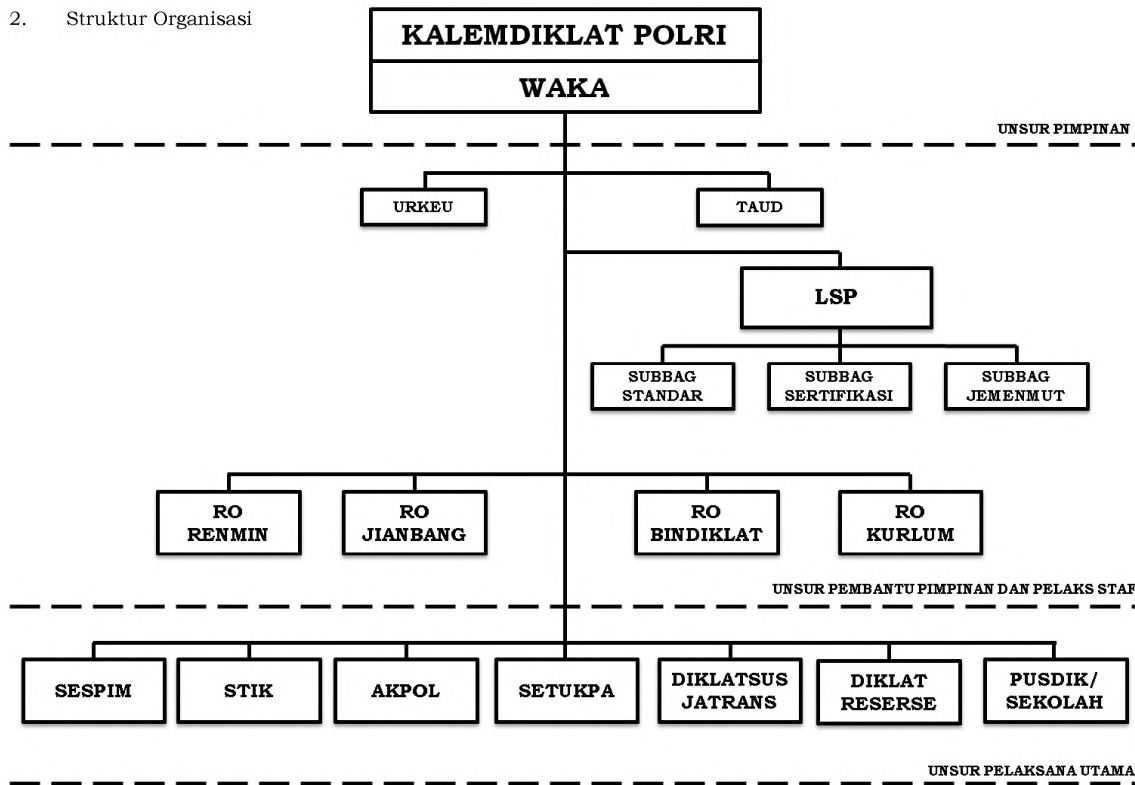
2. Struktur Organisasi

KALEMDIKLAT POLRI

WAKA

UNSUR PIMPINAN

URKEU

TAUD

LSP

SUBBAG STANDAR

SUBBAG SERTIFIKASI

SUBBAG JEMENMUT

RO RENMIN

RO JIANBANG

RO BINDIKLAT

RO KURLUM

UNSUR PEMBANTU PIMPINAN DAN PELAKS STAF

SESPIM

STIK

AKPOL

SETUKPA

DIKLATSUS JATRANS

DIKLAT RESERSE

PUSDIK/ SEKOLAH

UNSUR PELAKSANA UTAMA